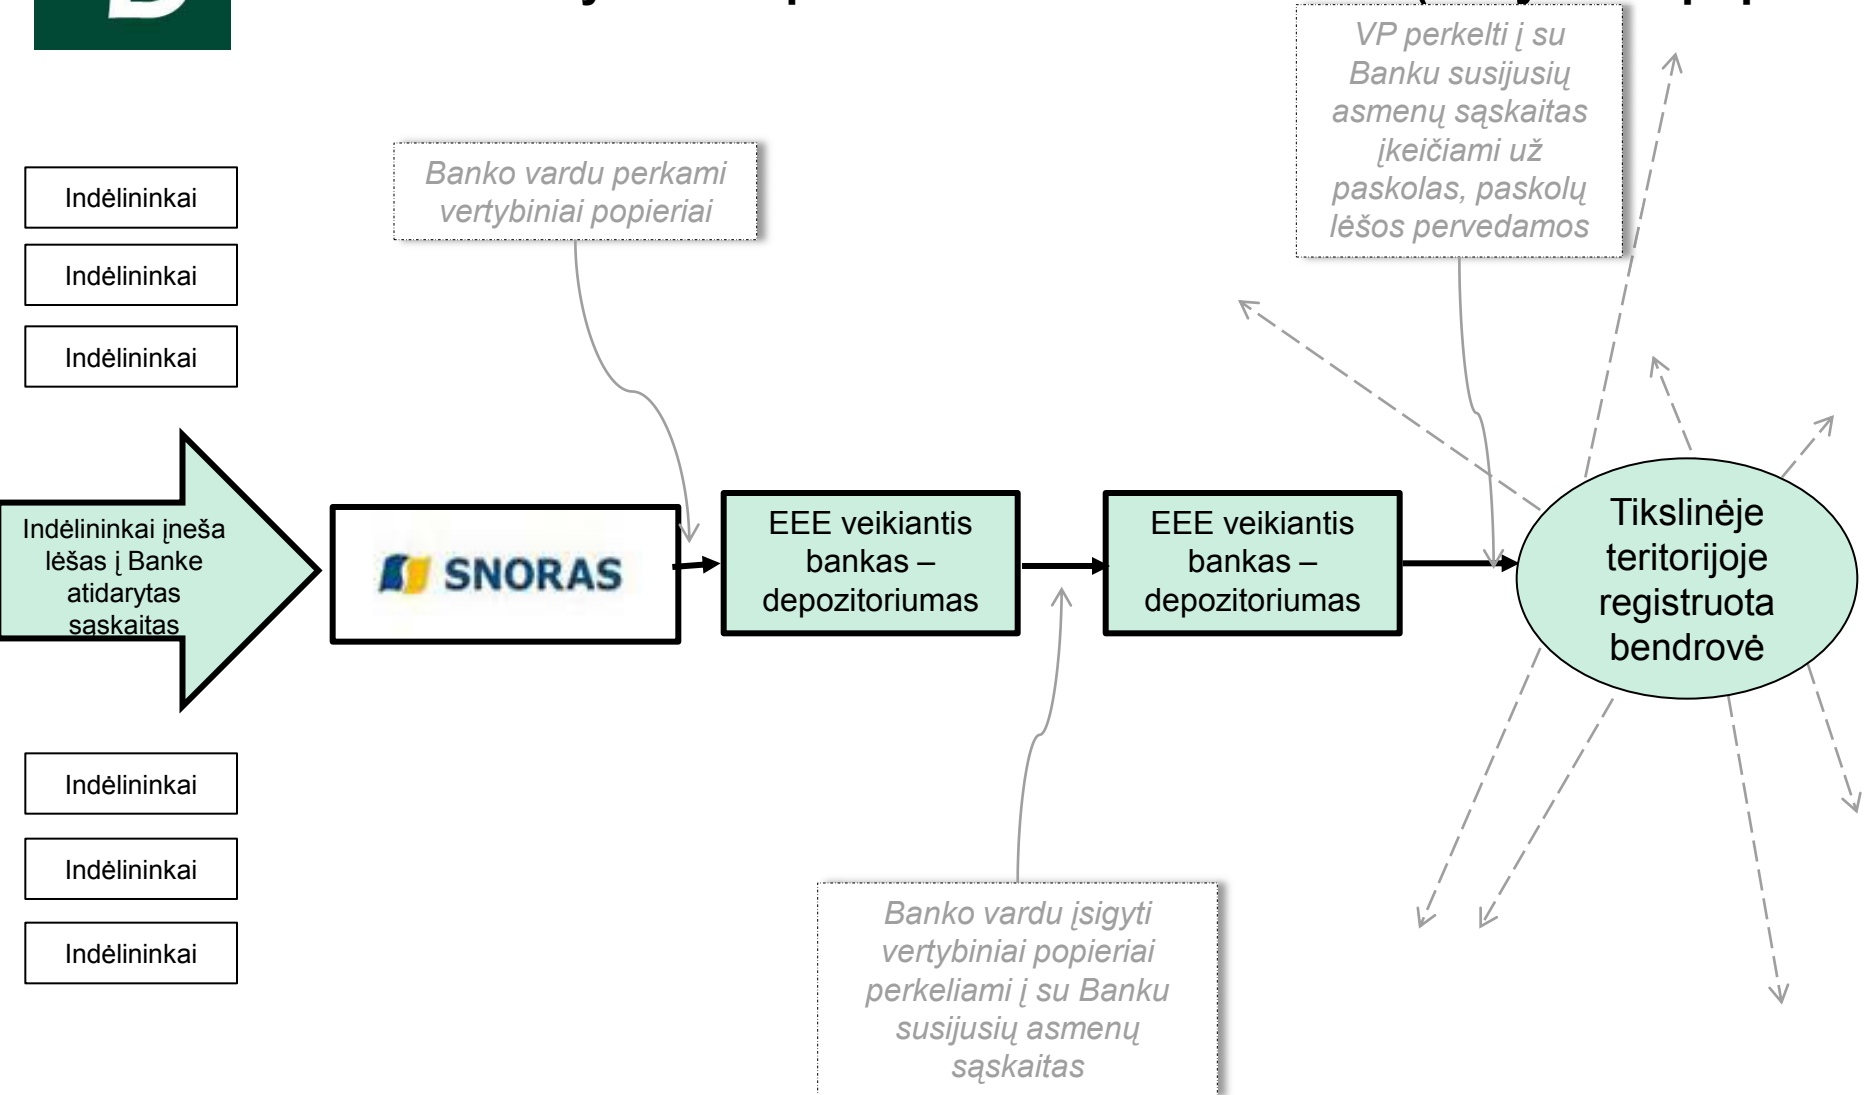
VP perkelti į su Banku susijusių asmenų sąskaitas įkeičiami už paskolas, paskolų lėšos pervedamos

Banko vardu perkami vertybiniai popieriai

Indėlininkai

Indėlininkai

Indėlininkai

Indėlininkai įneša lėšas į Banke atidarytas sąskaitas

SNORAS

EEE veikiantis bankas – depozitoriumas

EEE veikiantis bankas – depozitoriumas

Tikslinėje teritorijoje registruota bendrovė

Indėlininkai

Indėlininkai

Indėlininkai

Banko vardu įsigyti vertybiniai popieriai perkeliami į su Banku susijusių asmenų sąskaitas